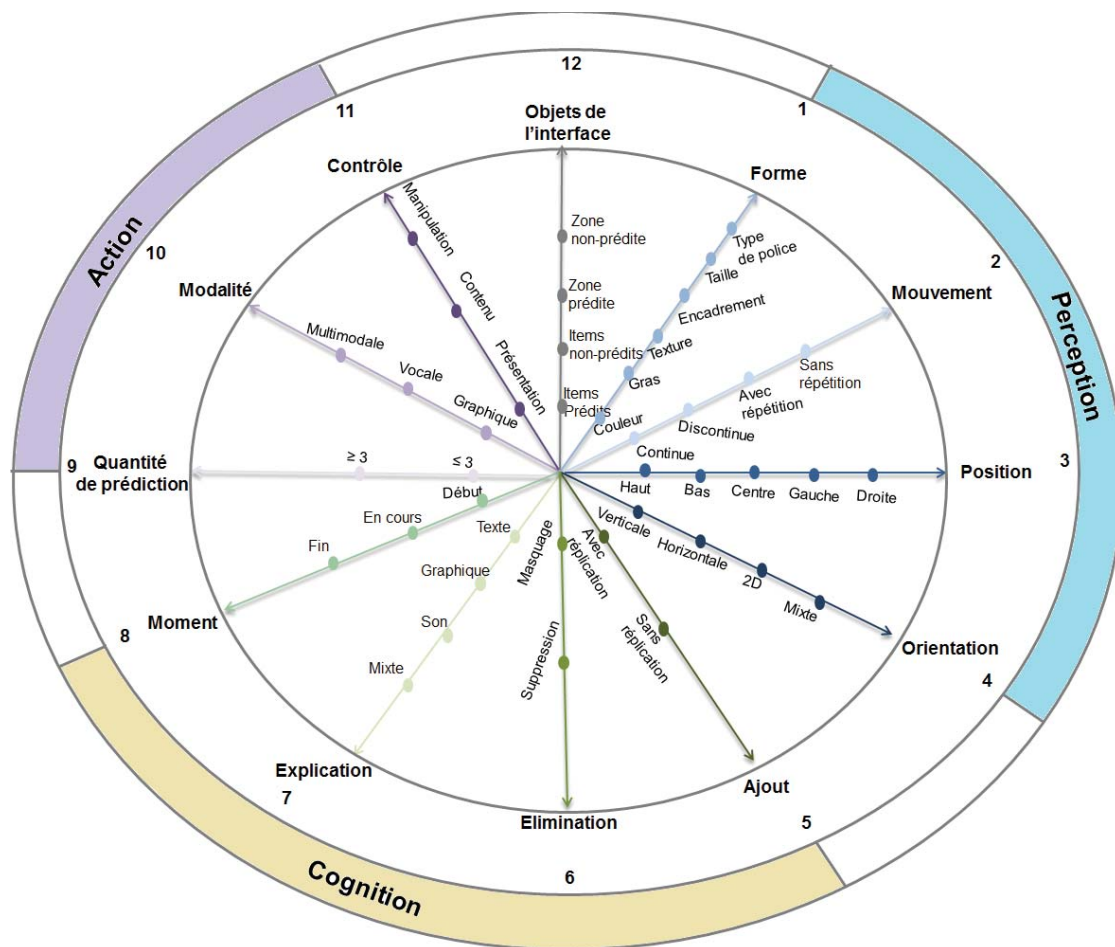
12

1

2

3

4

5

6

7

8

9

10

11

Perception

Cognition

Action

Objets de l'interface

Zone non-prédite

Zone prédite

Items non-prédits

Items Prédits

Forme

Type de police

Taille

Encadrement

Texture

Gras

Couleur

Mouvement

Sans répétition

Avec répétition

Discontinue

Continue

Position

Haut

Bas

Centre

Gauche

Droite

Orientation

Verticale

Horizontale

2D

Mixte

Ajout

Avec réplication

Sans réplication

Elimination

Masquage

Suppression

Explication

Texte

Graphique

Son

Mixte

Moment

Début

En cours

Fin

Quantité de prédiction

≥ 3

≤ 3

Modalité

Multimodale

Vocale

Graphique

Contrôle

Manipulation

Contenu

Présentation